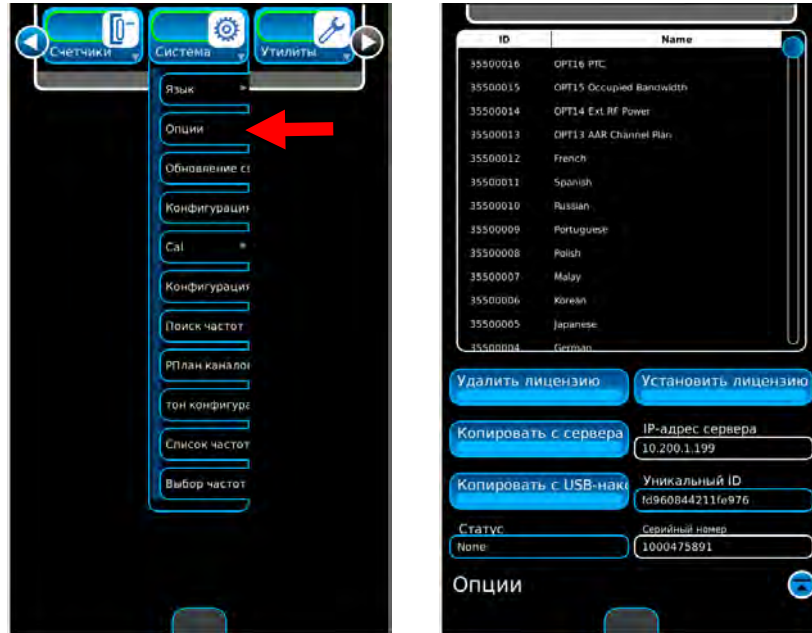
Счетчики
Система
Утилиты

Язык
Опции
Обновление с
Конфигурации
Cal
Конфигурации
Поиск частот
РПлан каналов
тон конфигура
Список частот
Выбор частот

| ID | Name |
|---|---|
| 35500016 | OPT16 PTC |
| 35500015 | OPT15 Occupied Bandwidth |
| 35500014 | OPT14 Ext RF Power |
| 35500013 | OPT13 AAR Channel Plan |
| 35500012 | French |
| 35500011 | Spanish |
| 35500010 | Russian |
| 35500009 | Portuguese |
| 35500008 | Polish |
| 35500007 | Malay |
| 35500006 | Korean |
| 35500005 | Japanese |
| 35500004 | German |

Удалить лицензию
Установить лицензию
Копировать с сервера
IP-адрес сервера
10.200.1.199
Копировать с USB-нак
Уникальный ID
fd960844211fe976
Статус
None
Серийный номер
1000475891
Опции